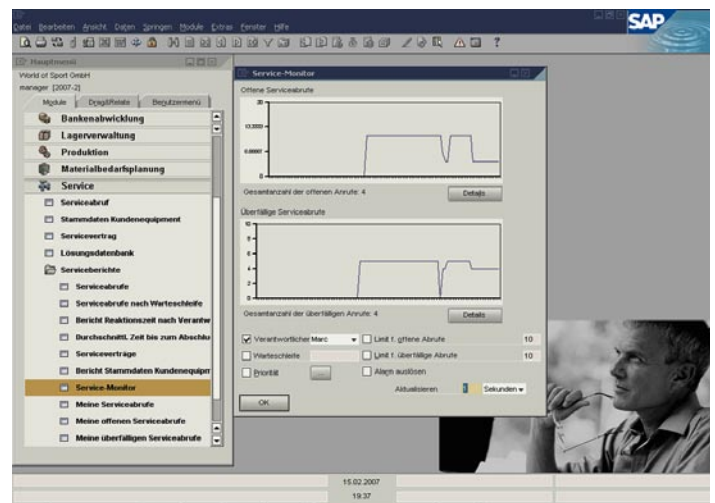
Datei Bearbeiten Ansicht Daten Springen Module Extras Fenster Hilfe

SAP

Hauptmenü

World of Sport GmbH
manager [2007-2]

Module | Drag&Relate | Benutzermenü

Bankenabwicklung
Lagerverwaltung
Produktion
Materialbedarfsplanung
Service
Serviceabruf
Stammdaten Kundenequipment
Servicevertrag
Lösungsdatenbank
Serviceberichte
Serviceabrufe
Serviceabrufe nach Warteschleife
Bericht Reaktionszeit nach Verantw
Durchschnittl. Zeit bis zum Abschlu
Serviceverträge
Bericht Stammdaten Kundenequipm
Service-Monitor
Meine Serviceabrufe
Meine offenen Serviceabrufe
Meine überfälligen Serviceabrufe

Service-Monitor

Offene Serviceabrufe

Gesamtanzahl der offenen Anrufe: 4
Details

Überfällige Serviceabrufe

10
8
6
4
2
0

Gesamtanzahl der überfälligen Anrufe: 4
Details

Verantwortlicher Marc
Limit f. offene Abrufe 10
Warteschleife
Limit f. überfällige Abrufe 10
Priorität
Alarm auslösen
Aktualisieren Sekunden

OK

15.02.2007
19:37